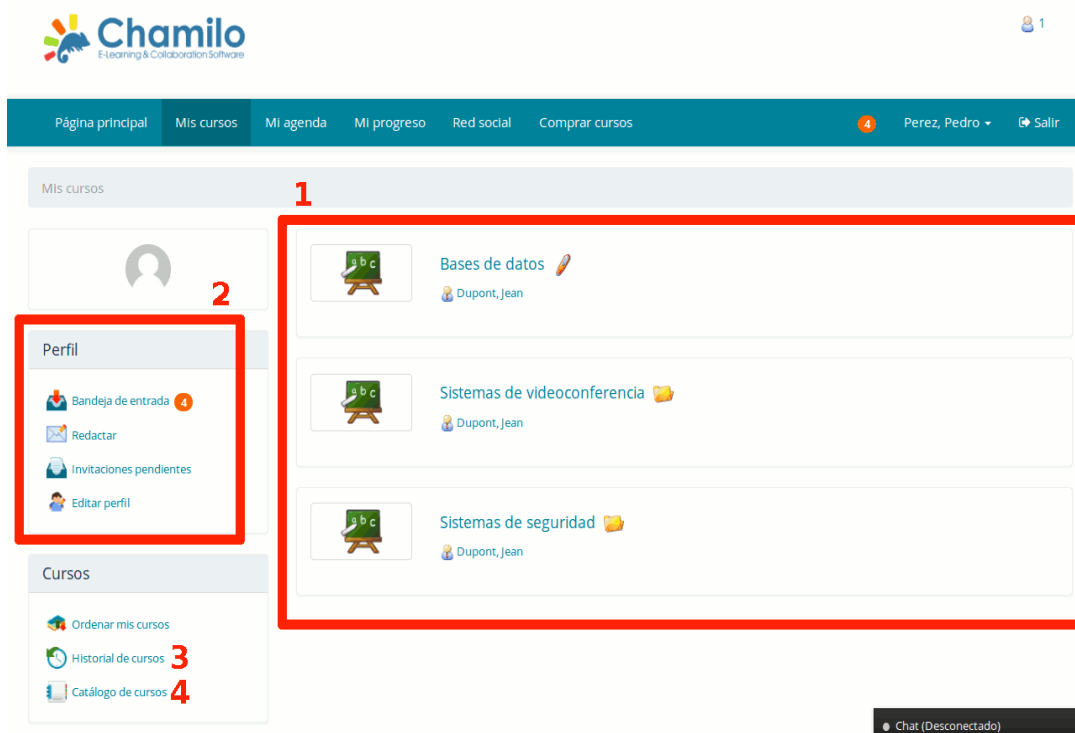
Chamilo
E-Learning & Collaboration Software

1

Página principal Mis cursos Mi agenda Mi progreso Red social Comprar cursos 4 Perez, Pedro Salir

Mis cursos

1

2

Perfil

Bandeja de entrada 4
Redactar
Invitaciones pendientes
Editar perfil

Cursos

Ordenar mis cursos
Historial de cursos 3
Catálogo de cursos 4

a b c
Bases de datos
Dupont, Jean

a b c
Sistemas de videoconferencia
Dupont, Jean

a b c
Sistemas de seguridad
Dupont, Jean

Chat (Desconectado)